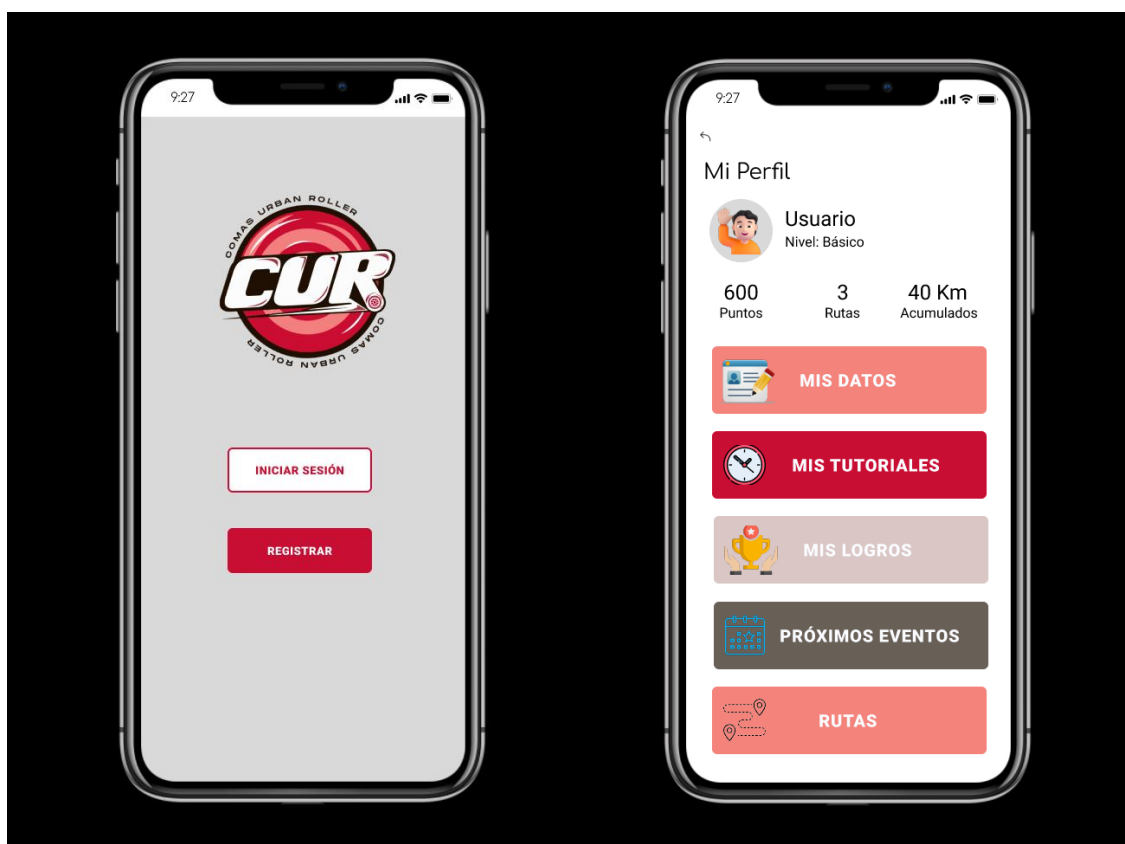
9:27

COMAS URBAN ROLLER
CUR
COMAS URBAN ROLLER

INICIAR SESIÓN

REGISTRAR

9:27

Mi Perfil

Usuario
Nivel: Básico

600
Puntos

3
Rutas

40 Km
Acumulados

MIS DATOS

MIS TUTORIALES

MIS LOGROS

PRÓXIMOS EVENTOS

RUTAS